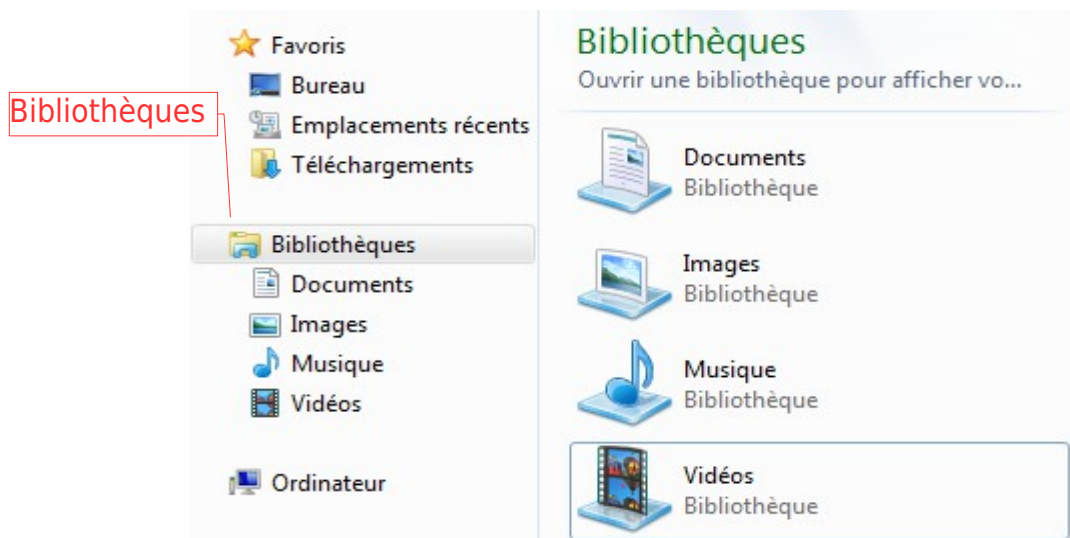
Bibliothèques

Favoris
Bureau
Emplacements récents
Téléchargements

Bibliothèques
Documents
Images
Musique
Vidéos

Ordinateur

Bibliothèques
Ouvrir une bibliothèque pour afficher vo...

Documents
Bibliothèque

Images
Bibliothèque

Musique
Bibliothèque

Vidéos
Bibliothèque